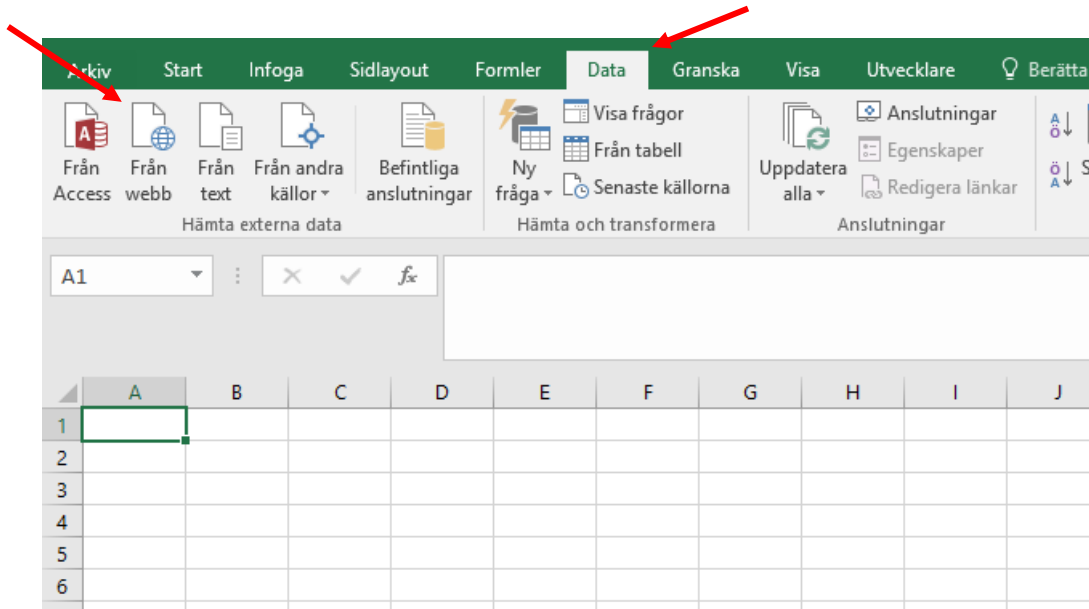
Arkiv Start Infoga Sidlayout Formler Data Granska Visa Utvecklare Berätta

Från Access
Från webb
Från text
Från andra källor
Befintliga anslutningar
Hämta externa data

Ny fråga
Visa frågor
Från tabell
Senaste källorna
Hämta och transformera

Uppdatera alla
Anslutningar
Egenskaper
Redigera länkar
Anslutningar

S

A1

$f_x$

| | A | B | C | D | E | F | G | H | I | J |
|---|---|---|---|---|---|---|---|---|---|---|
| 1 | | | | | | | | | | |
| 2 | | | | | | | | | | |
| 3 | | | | | | | | | | |
| 4 | | | | | | | | | | |
| 5 | | | | | | | | | | |
| 6 | | | | | | | | | | |